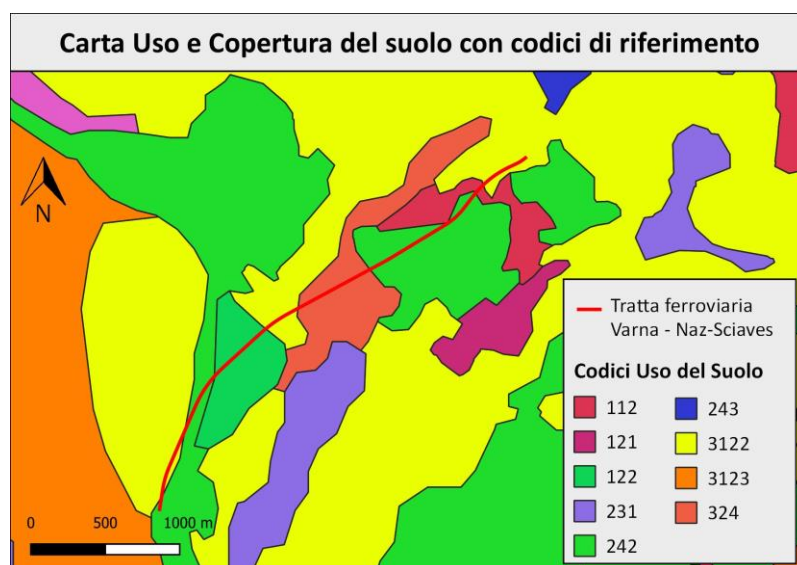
Carta Uso e Copertura del suolo con codici di riferimento

N

Tratta ferroviaria Varna - Naz-Sciaves

Codici Uso del Suolo

| | |
|---|---|
| 112 | 243 |
| 121 | 3122 |
| 122 | 3123 |
| 231 | 324 |
| 242 | |

0 500 1000 m